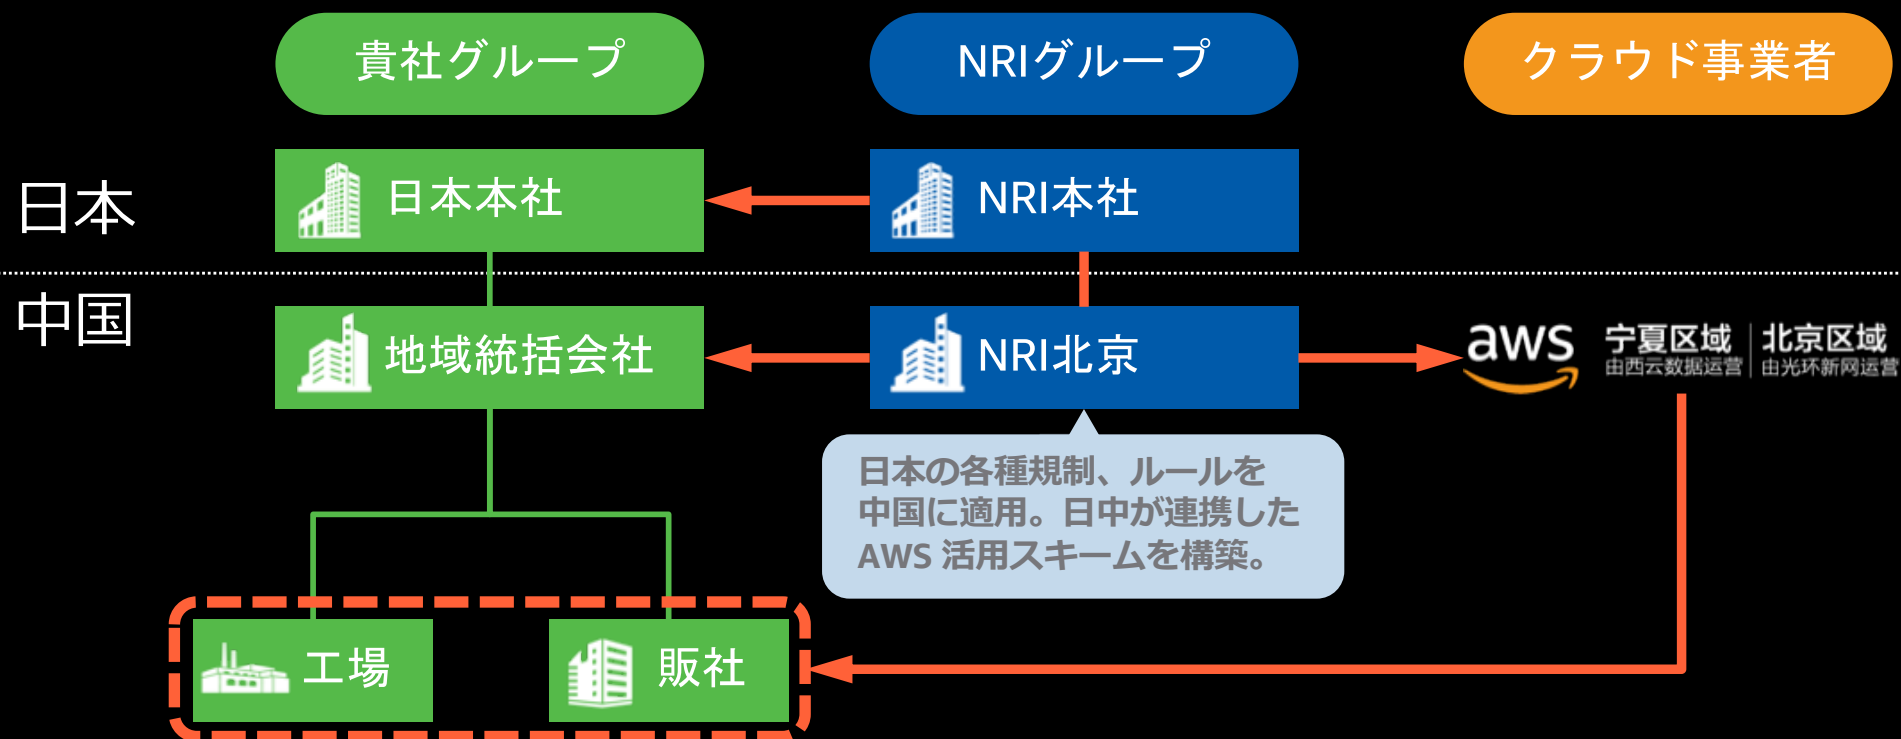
貴社グループ

NRIグループ

クラウド事業者

日本

日本本社

NRI本社

中国

地域統括会社

NRI北京

aws

宁夏区域
由西云数据运营

北京区域
由光环新网运营

日本の各種規制、ルールを中国に適用。日中が連携したAWS 活用スキームを構築。

工場

販社